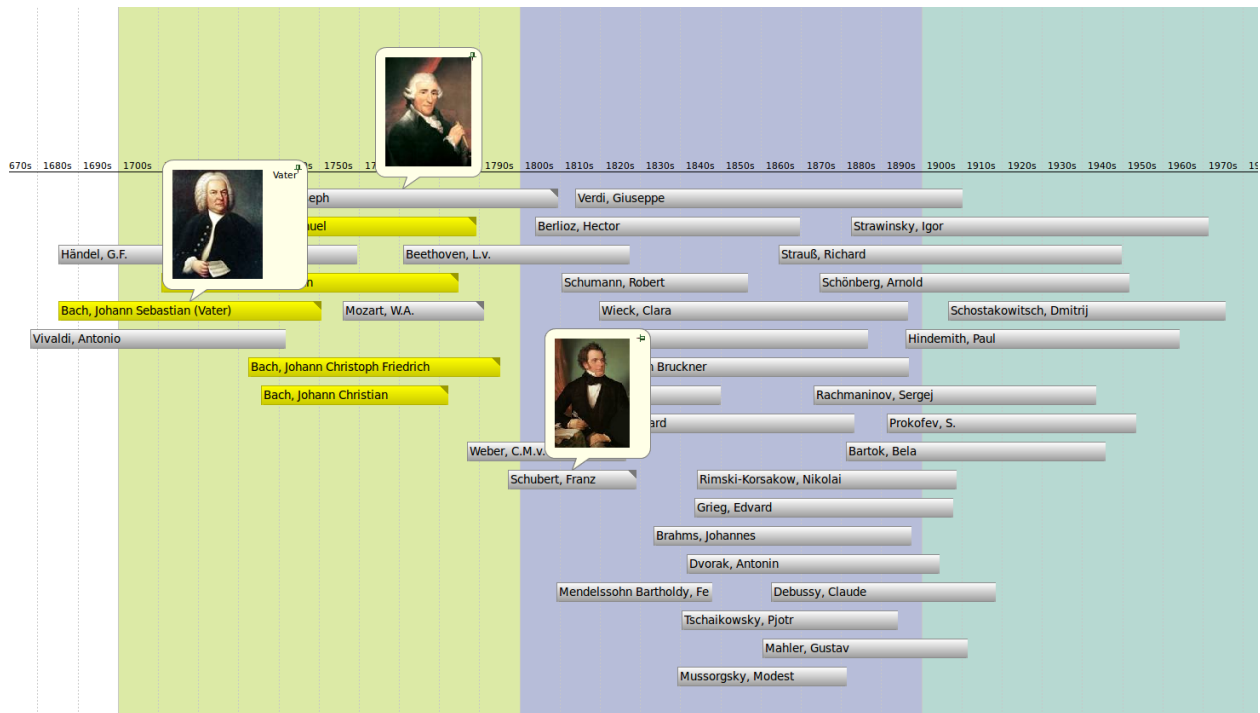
670s 1680s 1690s 1700s 1750s 17 1790s 1800s 1810s 1820s 1830s 1840s 1850s 1860s 1870s 1880s 1890s 1900s 1910s 1920s 1930s 1940s 1950s 1960s 1970s 19

Vater

eph
Verdi, Giuseppe
uel
Berlioz, Hector
Strawinsky, Igor
Händel, G.F.
Beethoven, L.v.
Strauß, Richard
n
Schumann, Robert
Schönberg, Arnold
Bach, Johann Sebastian (Vater)
Mozart, W.A.
Wieck, Clara
Schostakowitsch, Dmitrij
Vivaldi, Antonio
Hindemith, Paul
Bach, Johann Christoph Friedrich
n Bruckner
Bach, Johann Christian
Rachmaninov, Sergej
ard
Prokofev, S.
Weber, C.M.v.
Bartok, Bela
Schubert, Franz
Rimski-Korsakow, Nikolai
Grieg, Edvard
Brahms, Johannes
Dvorak, Antonin
Mendelssohn Bartholdy, Fe
Debussy, Claude
Tschaikowsky, Pjotr
Mahler, Gustav
Mussorgsky, Modest